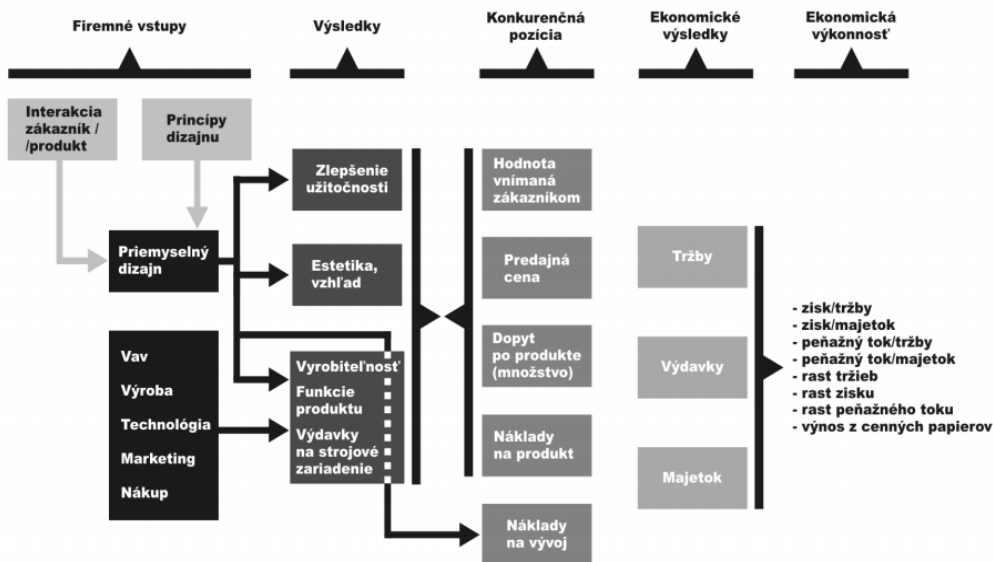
Firemné vstupy

Výsledky

Konkurenčná pozícia

Ekonomické výsledky

Ekonomická výkonnosť

Interakcia zákazník / /produkt

Princípy dizajnu

Priemyselný dizajn

Vav
Výroba
Technológia
Marketing
Nákup

Zlepšenie užitočnosti

Estetika, vzhľad

Vyrobiteľnosť
Funkcie produktu
Výdavky na strojové zariadenie

Hodnota vnímaná zákazníkom

Predajná cena

Dopyt po produkte (množstvo)

Náklady na produkt

Náklady na vývoj

Tržby

Výdavky

Majetok

- zisk/tržby
- zisk/majetok
- peňažný tok/tržby
- peňažný tok/majetok
- rast tržieb
- rast zisku
- rast peňažného toku
- výnos z cenných papierov